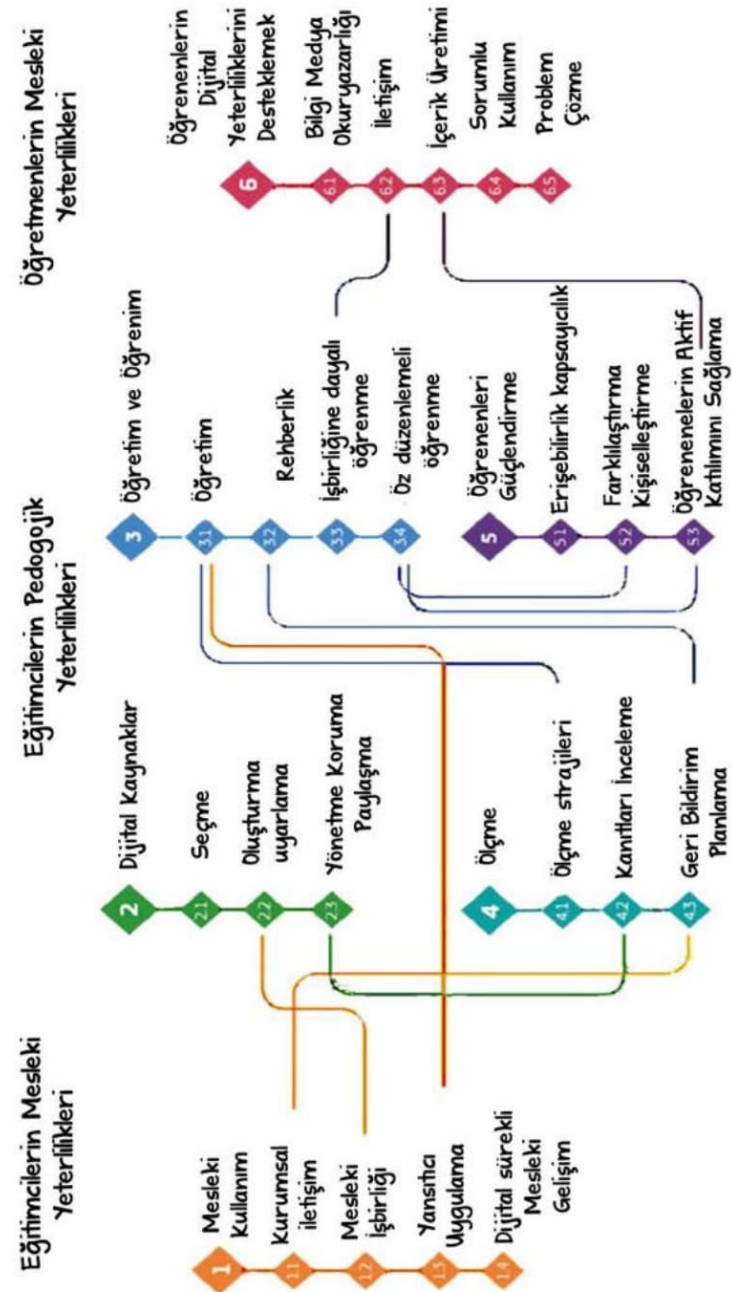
Eğitimcilerin Mesleki Yeterlilikleri

1 Mesleki Kullanım
1.1 Kurumsal iletişim
1.2 Mesleki İşbirliği
1.3 Yansıtıcı Uygulama
1.4 Dijital sürekli Mesleki Gelişim

2 Dijital Kaynaklar
2.1 Seçme
2.2 Oluşturma uyarlama
2.3 Yönetme Koruma Paylaşma

4 Ölçme
4.1 Ölçme strajileri
4.2 Kanıtları inceleme
4.3 Geri Bildirim Planlama

Eğitimcilerin Pedogojik Yeterlilikleri

3 Öğretim ve Öğrenim
3.1 Öğretim
3.2 Rehberlik
3.3 İşbirliğine dayalı öğrenme
3.4 Öz düzenlemeli öğrenme

5 Öğrenenleri Güçlendirme
5.1 Erişebilirlik kapsayıcılık
5.2 Farklılaştırma Kişiselleştirme
5.3 Öğrenenelerin Aktif Katılımını Sağlama

Öğretmenlerin Mesleki Yeterlilikleri

6 Öğrenenlerin Dijital Yeterliliklerini Desteklemek
6.1 Bilgi Medya Okuryazarlığı
6.2 İletişim
6.3 İçerik Üretimi
6.4 Sorumlu Kullanım
6.5 Problem Çözme